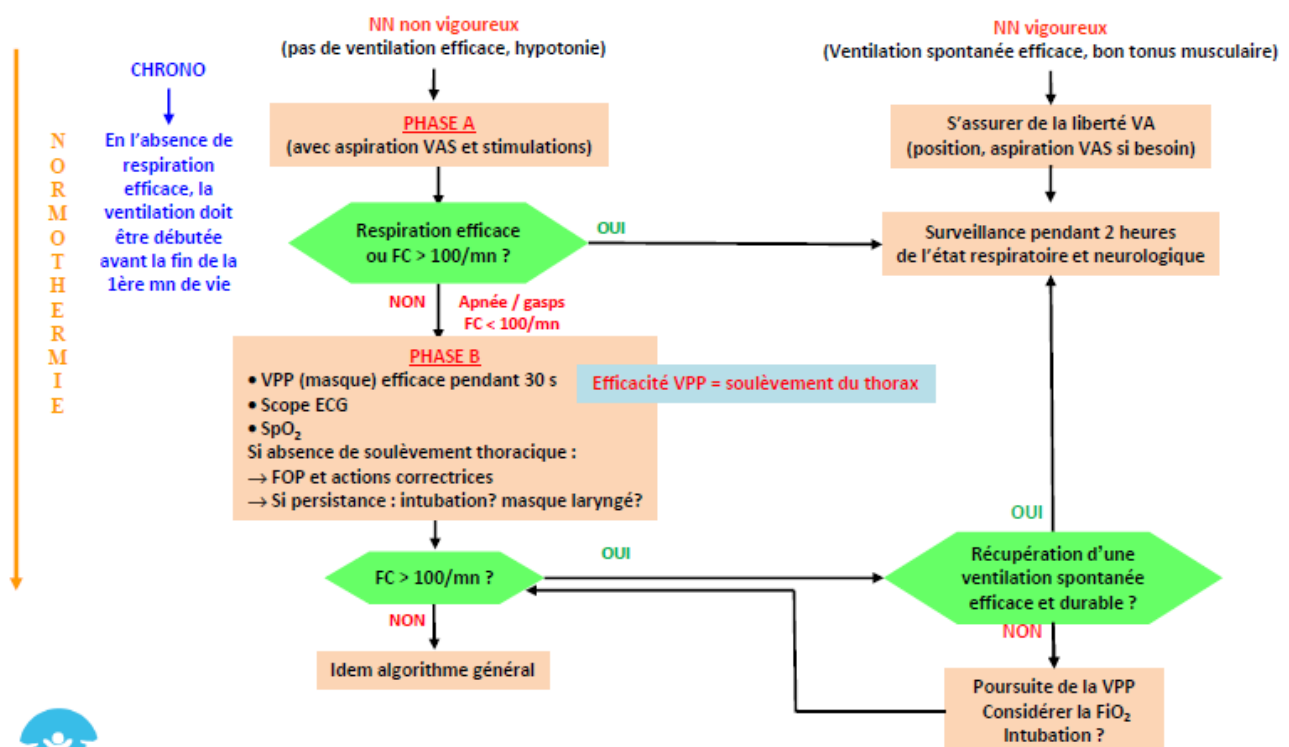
NORMOTHERMIE

CHRONO

En l'absence de respiration efficace, la ventilation doit être débutée avant la fin de la 1ère mn de vie

NN non vigoureux
(pas de ventilation efficace, hypotonie)

PHASE A
(avec aspiration VAS et stimulations)

Respiration efficace ou FC > 100/mn ?

OUI

NON

Apnée / gasps
FC < 100/mn

PHASE B
• VPP (masque) efficace pendant 30 s
• Scope ECG
• $SpO_2$
Si absence de soulèvement thoracique :
→ FOP et actions correctrices
→ Si persistance : intubation? masque laryngé?

Efficacité VPP = soulèvement du thorax

FC > 100/mn ?

OUI

NON

Idem algorithme général

NN vigoureux
(Ventilation spontanée efficace, bon tonus musculaire)

S'assurer de la liberté VA
(position, aspiration VAS si besoin)

Surveillance pendant 2 heures de l'état respiratoire et neurologique

OUI

Récupération d'une ventilation spontanée efficace et durable ?

NON

Poursuite de la VPP
Considérer la $FiO_2$
Intubation ?